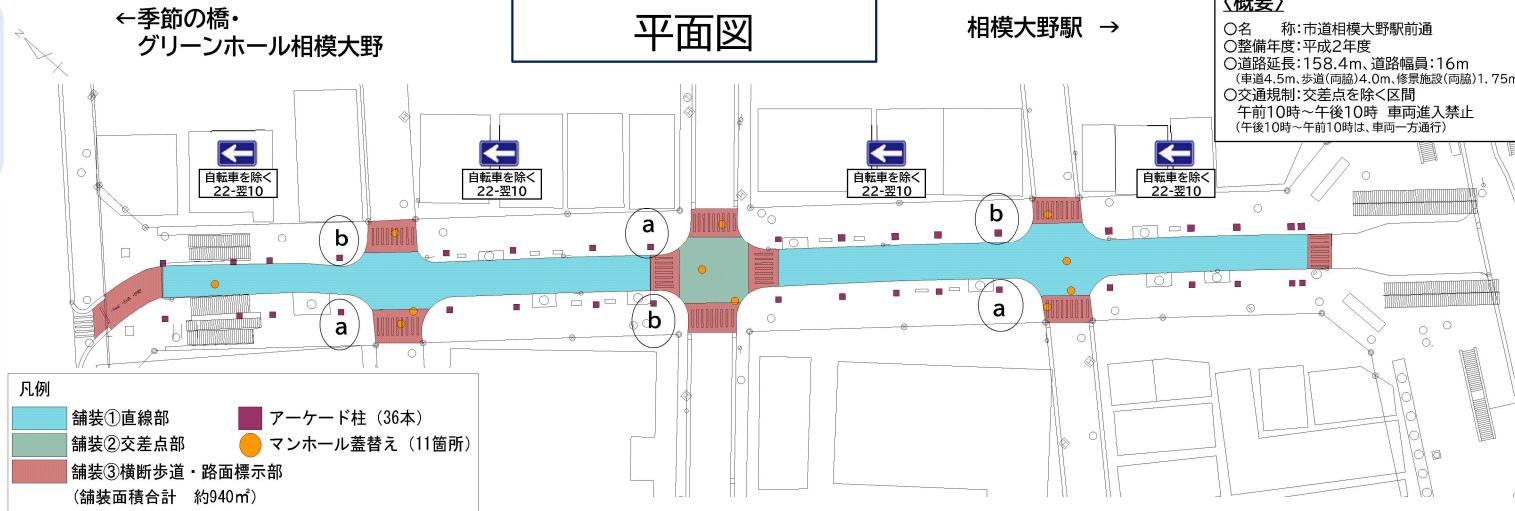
←季節の橋・
グリーンホール相模大野

平面図

相模大野駅 →

〈概要〉
○名　　称：市道相模大野駅前通
○整備年度：平成2年度
○道路延長：158.4m、道路幅員：16m
（車道4.5m、歩道（両脇）4.0m、修景施設（両脇）1.75m
○交通規制：交差点を除く区間
午前10時～午後10時　車両進入禁止
（午後10時～午前10時は、車両一方通行）

自転車を除く
22-翌10

自転車を除く
22-翌10

自転車を除く
22-翌10

自転車を除く
22-翌10

b
a
a
b
b
a

凡例
舗装①直線部
舗装②交差点部
舗装③横断歩道・路面標示部
（舗装面積合計　約940㎡）
アーケード柱（36本）
マンホール蓋替え（11箇所）